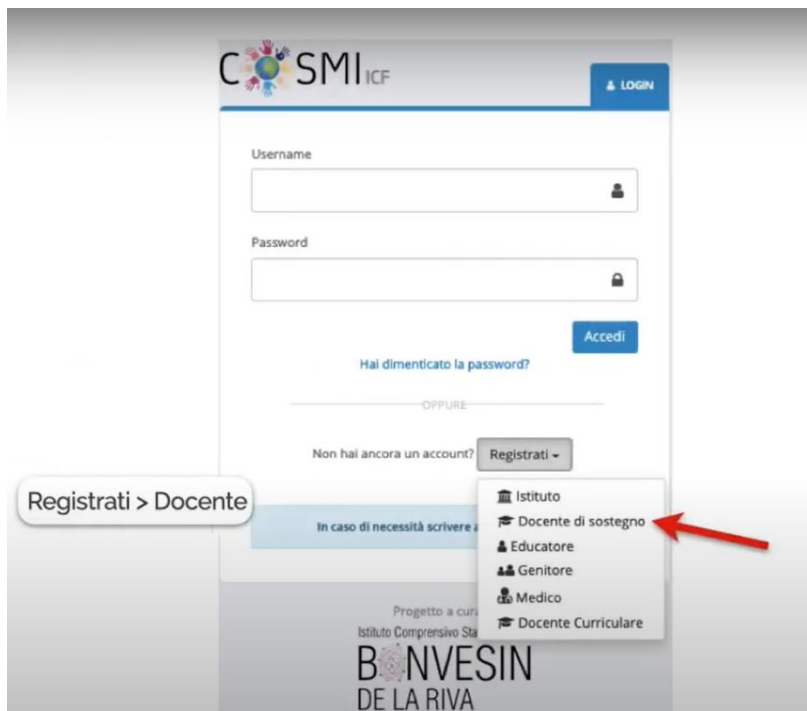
C SMI ICF

LOGIN

Username

Password

Accedi

Hai dimenticato la password?

OPPURE

Non hai ancora un account? Registrati

Registrati > Docente

In caso di necessità scrivere a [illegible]

Istituto
Docente di sostegno
Educatore
Genitore
Medico
Docente Curriculare

Progetto a cura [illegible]
Istituto Comprensivo Sta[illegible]

BONVESIN
DE LA RIVA